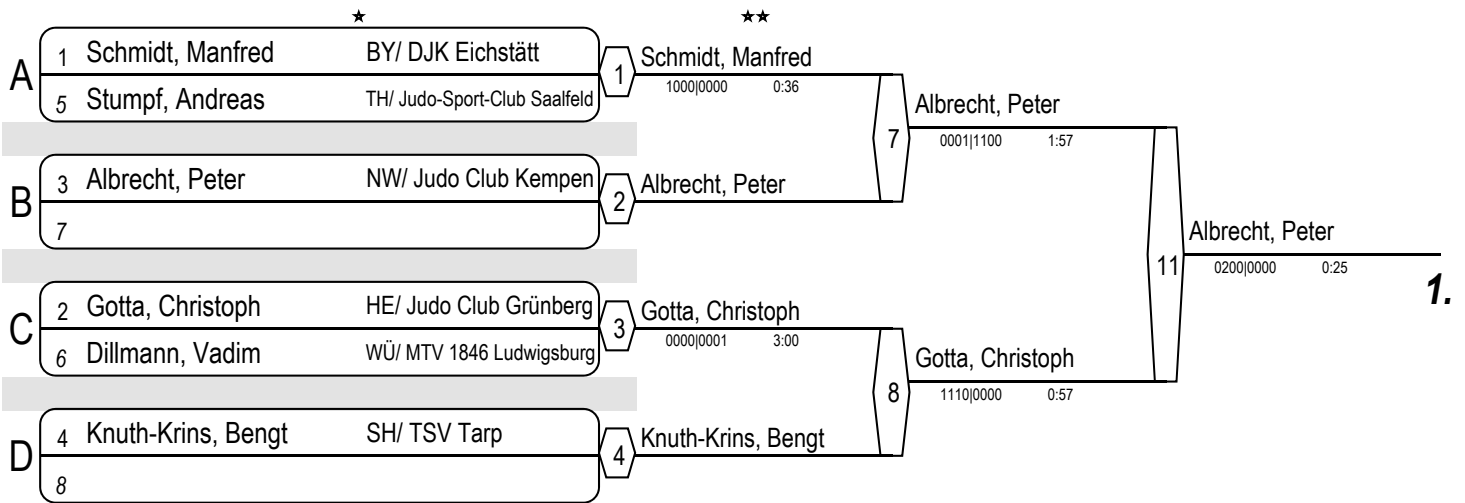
★ ★★

A
1 Schmidt, Manfred BY/ DJK Eichstätt
5 Stumpf, Andreas TH/ Judo-Sport-Club Saalfeld

B
3 Albrecht, Peter NW/ Judo Club Kempen
7

C
2 Gotta, Christoph HE/ Judo Club Grünberg
6 Dillmann, Vadim WÜ/ MTV 1846 Ludwigsburg

D
4 Knuth-Krins, Bengt SH/ TSV Tarp
8

1 Schmidt, Manfred
1000|0000 0:36

2 Albrecht, Peter

3 Gotta, Christoph
0000|0001 3:00

4 Knuth-Krins, Bengt

7 Albrecht, Peter
0001|1100 1:57

8 Gotta, Christoph
1110|0000 0:57

11 Albrecht, Peter
0200|0000 0:25

1.